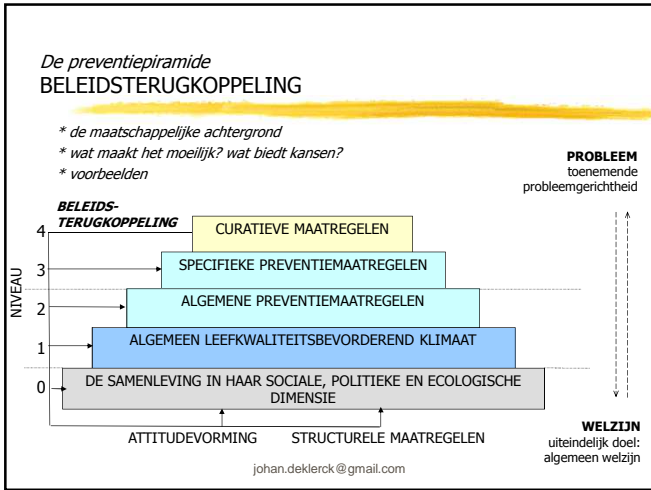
De preventiepiramide
BELEIDSTERUGKOPPELING

* de maatschappelijke achtergrond
* wat maakt het moeilijk? wat biedt kansen?
* voorbeelden

PROBLEEM
toenemende probleemgerichtheid

BELEIDS-TERUGKOPPELING

NIVEAU

4 CURATIEVE MAATREGELEN

3 SPECIFIEKE PREVENTIEMAATREGELEN

2 ALGEMENE PREVENTIEMAATREGELEN

1 ALGEMEEN LEEFKWALITEITSBEVORDEREND KLIMAAT

0 DE SAMENLEVING IN HAAR SOCIALE, POLITIEKE EN ECOLOGISCHE DIMENSIE

ATTITUDEVORMING STRUCTURELE MAATREGELEN

WELZIJN
uiteindelijk doel: algemeen welzijn

johan.deklerck@gmail.com